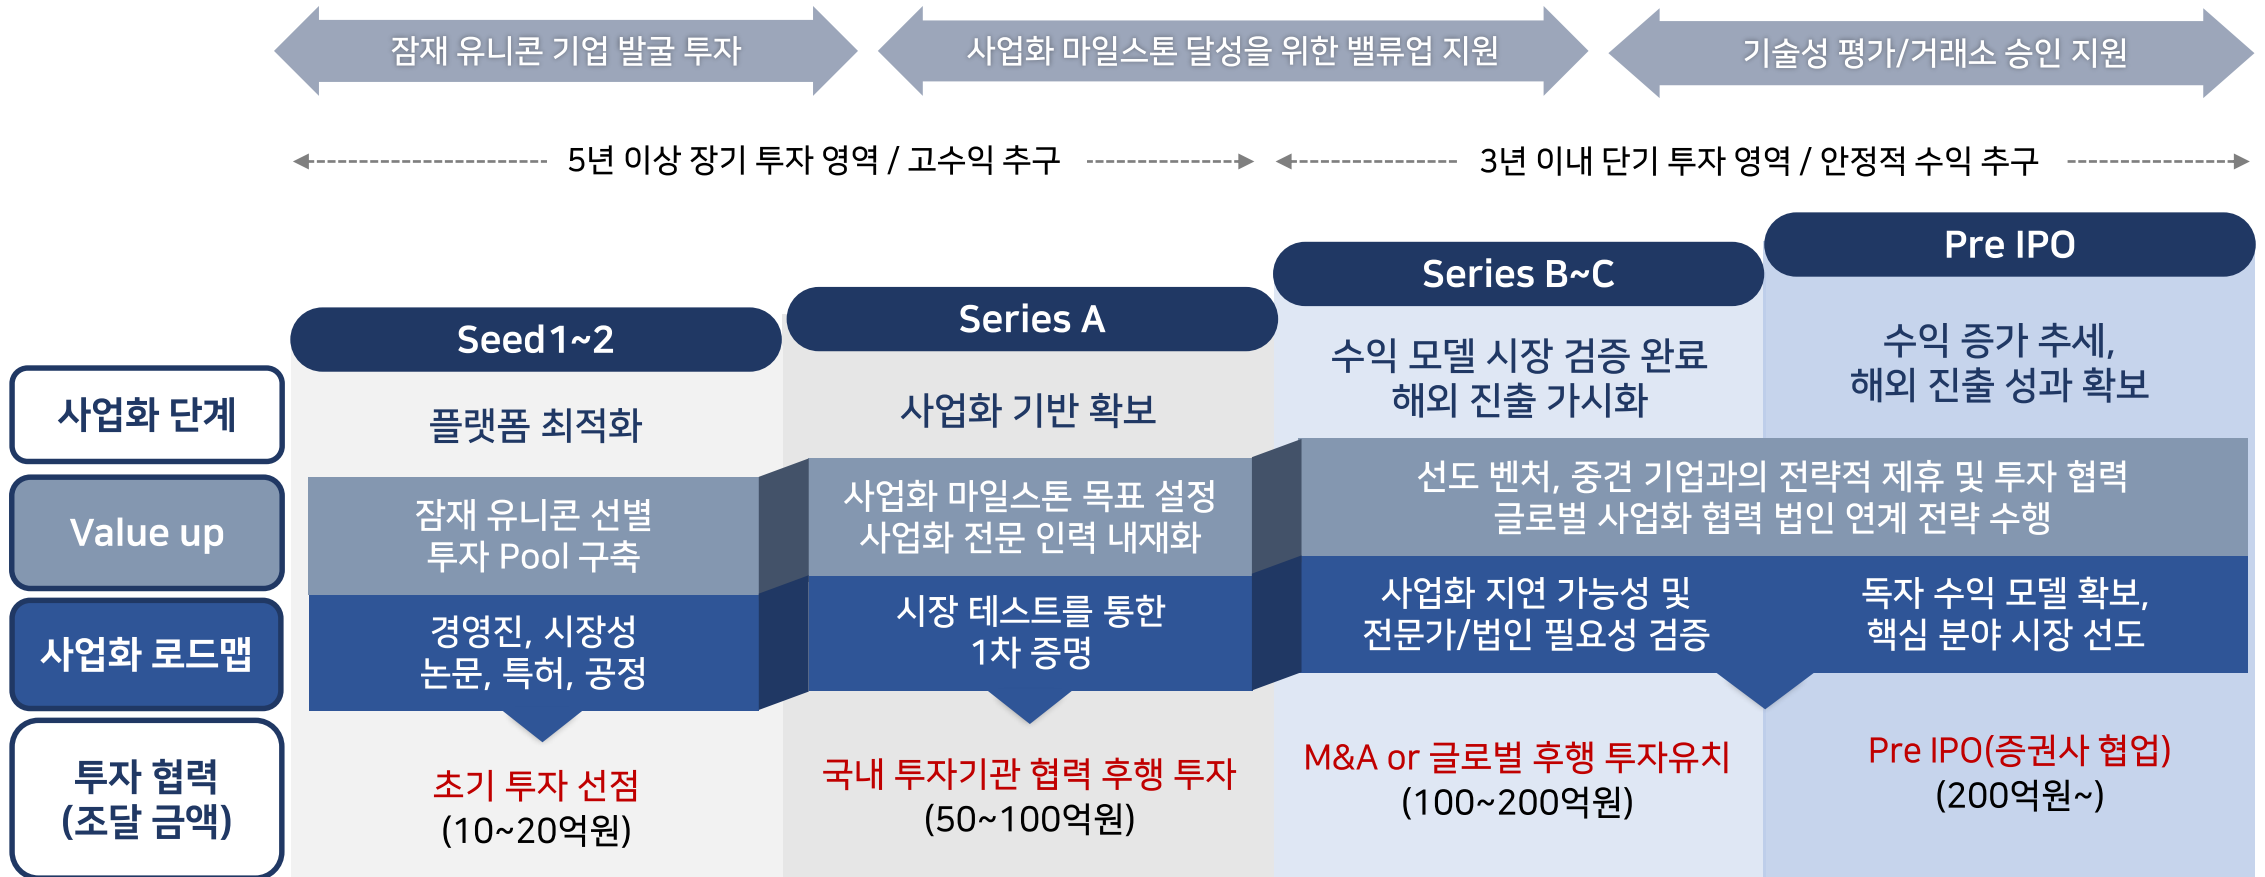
잠재 유니콘 기업 발굴 투자

사업화 마일스톤 달성을 위한 밸류업 지원

기술성 평가/거래소 승인 지원

5년 이상 장기 투자 영역 / 고수익 추구

3년 이내 단기 투자 영역 / 안정적 수익 추구

사업화 단계

Value up

사업화 로드맵

투자 협력 (조달 금액)

Seed1~2

플랫폼 최적화

잠재 유니콘 선별 투자 Pool 구축

경영진, 시장성 논문, 특허, 공정

초기 투자 선점 (10~20억원)

Series A

사업화 기반 확보

사업화 마일스톤 목표 설정 사업화 전문 인력 내재화

시장 테스트를 통한 1차 증명

국내 투자기관 협력 후행 투자 (50~100억원)

Series B~C

수익 모델 시장 검증 완료 해외 진출 가시화

Pre IPO

수익 증가 추세, 해외 진출 성과 확보

선도 벤처, 중견 기업과의 전략적 제휴 및 투자 협력 글로벌 사업화 협력 법인 연계 전략 수행

사업화 지연 가능성 및 전문가/법인 필요성 검증

독자 수익 모델 확보, 핵심 분야 시장 선도

M&A or 글로벌 후행 투자유치 (100~200억원)

Pre IPO(증권사 협업) (200억원~)